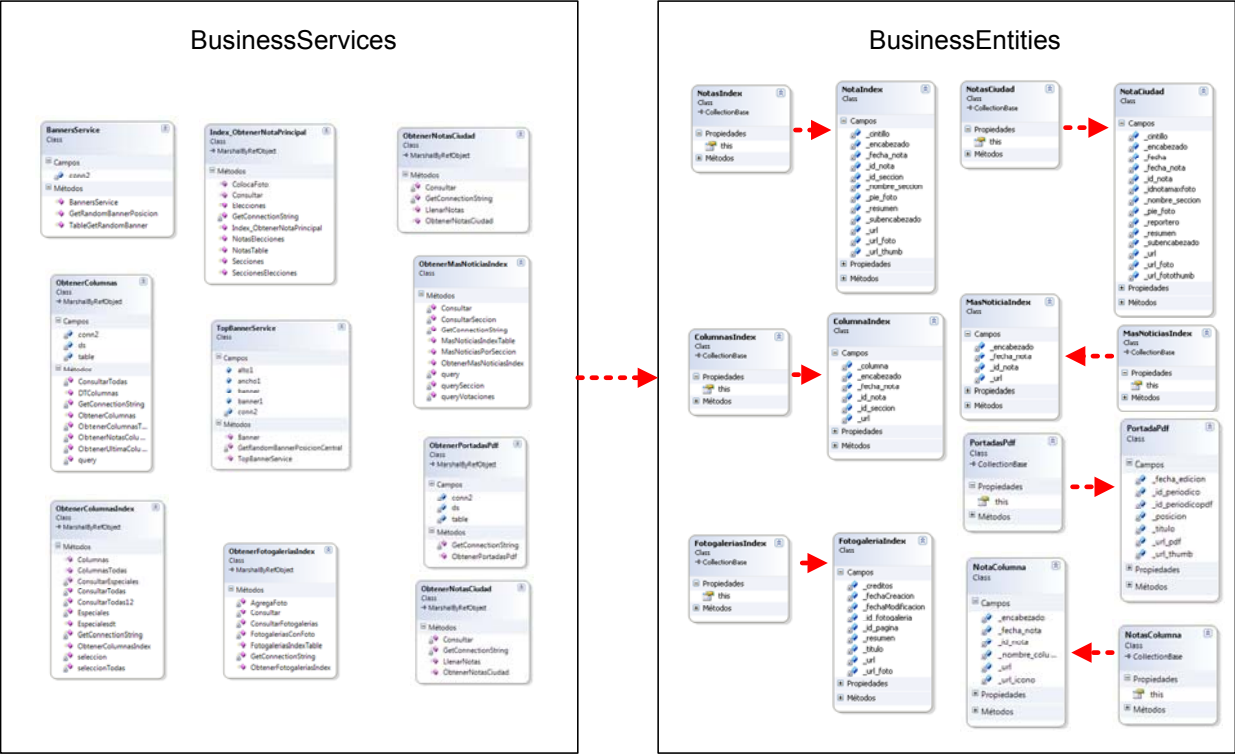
BusinessServices

BannersService
Class
Campos
conn2
Métodos
BannersService
GetRandomBannerPosicion
TableGetRandomBanner

Index_ObtenerNotaPrincipal
Class
→ MarshalByRefObject
Métodos
ColocaFoto
Consultar
Elecciones
GetConnectionString
Index_ObtenerNotaPrincipal
NotasElecciones
NotasTable
Secciones
SeccionesElecciones

ObtenerNotasCiudad
Class
→ MarshalByRefObject
Métodos
Consultar
GetConnectionString
LlenarNotas
ObtenerNotasCiudad

ObtenerColumnas
Class
→ MarshalByRefObject
Campos
conn2
ds
table
Métodos
ConsultarTodas
DTColumnas
GetConnectionString
ObtenerColumnas
ObtenerColumnasT...
ObtenerNotasColu...
ObtenerUltimaColu...
query

TopBannerService
Class
Campos
alto1
ancho1
banner
banner1
conn2
Métodos
Banner
GetRandomBannerPosicionCentral
TopBannerService

ObtenerMasNoticiasIndex
Class
Métodos
Consultar
ConsultarSeccion
GetConnectionString
MasNoticiasIndexTable
MasNoticiasPorSeccion
ObtenerMasNoticiasIndex
query
querySeccion
queryVotaciones

ObtenerPortadasPdf
Class
→ MarshalByRefObject
Campos
conn2
ds
table
Métodos
GetConnectionString
ObtenerPortadasPdf

ObtenerColumnasIndex
Class
→ MarshalByRefObject
Métodos
Columnas
ColumnasTodas
ConsultarEspeciales
ConsultarTodas
ConsultarTodas12
Especiales
Especialesdt
GetConnectionString
ObtenerColumnasIndex
seleccion
seleccionTodas

ObtenerFotogaleriasIndex
Class
→ MarshalByRefObject
Métodos
AgregaFoto
Consultar
ConsultarFotogalerias
FotogaleriasConFoto
FotogaleriasIndexTable
GetConnectionString
ObtenerFotogaleriasIndex

ObtenerNotasCiudad
Class
→ MarshalByRefObject
Métodos
Consultar
GetConnectionString
LlenarNotas
ObtenerNotasCiudad

BusinessEntities

NotasIndex
Class
→ CollectionBase
Propiedades
this
Métodos

NotaIndex
Class
Campos
_cintillo
_encabezado
_fecha_nota
_id_nota
_id_seccion
_nombre_seccion
_pie_foto
_resumen
_subencabezado
_url
_url_foto
_url_thumb
Propiedades
Métodos

NotasCiudad
Class
→ CollectionBase
Propiedades
this
Métodos

NotaCiudad
Class
Campos
_cintillo
_encabezado
_fecha
_fecha_nota
_id_nota
_idnotamaxfoto
_nombre_seccion
_pie_foto
_reportero
_resumen
_subencabezado
_url
_url_foto
_url_fotothumb
Propiedades
Métodos

ColumnasIndex
Class
→ CollectionBase
Propiedades
this
Métodos

ColumnaIndex
Class
Campos
_columna
_encabezado
_fecha_nota
_id_nota
_id_seccion
_url
Propiedades
Métodos

MasNoticiaIndex
Class
Campos
_encabezado
_fecha_nota
_id_nota
_url
Propiedades
Métodos

MasNoticiasIndex
Class
→ CollectionBase
Propiedades
this
Métodos

PortadasPdf
Class
→ CollectionBase
Propiedades
this
Métodos

PortadaPdf
Class
Campos
_fecha_edicion
_id_periodico
_id_periodicopdf
_posicion
_titulo
_url_pdf
_url_thumb
Propiedades
Métodos

FotogaleriasIndex
Class
→ CollectionBase
Propiedades
this
Métodos

FotogaleriaIndex
Class
Campos
_creditos
_fechaCreacion
_fechaModificacion
_id_fotogaleria
_id_pagina
_resumen
_titulo
_url
_url_foto
Propiedades
Métodos

NotaColumna
Class
Campos
_encabezado
_fecha_nota
_id_nota
_nombre_colu...
_url
_url_icono
Propiedades
Métodos

NotasColumna
Class
→ CollectionBase
Propiedades
this
Métodos